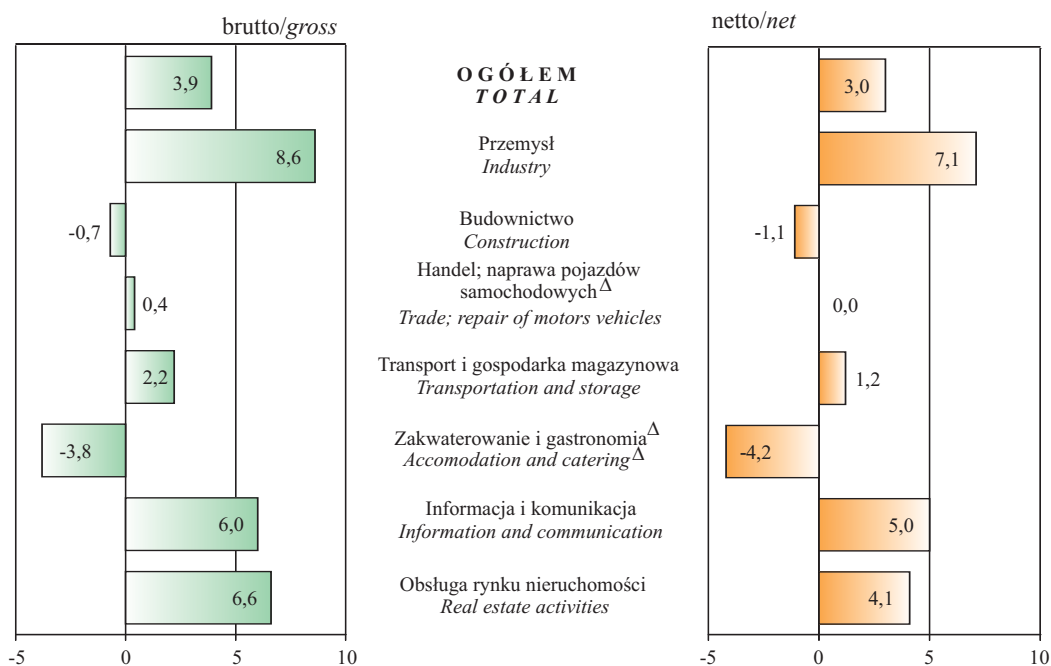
brutto/*gross*

netto/*net*

OGÓŁEM
*TOTAL*

3,9

3,0

Przemysł
*Industry*

8,6

7,1

Budownictwo
*Construction*

-0,7

-1,1

Handel; naprawa pojazdów samochodowych$^{\Delta}$
*Trade; repair of motors vehicles*

0,4

0,0

Transport i gospodarka magazynowa
*Transportation and storage*

2,2

1,2

Zakwaterowanie i gastronomia$^{\Delta}$
*Accomodation and catering*$^{\Delta}$

-3,8

-4,2

Informacja i komunikacja
*Information and communication*

6,0

5,0

Obsługa rynku nieruchomości
*Real estate activities*

6,6

4,1

-5 0 5 10

-5 0 5 10